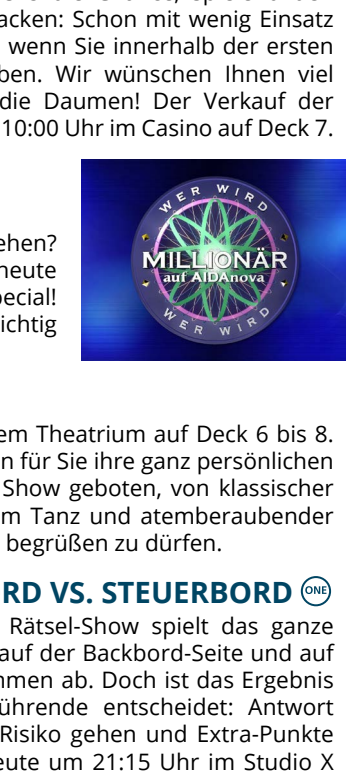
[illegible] packen: Schon mit wenig Einsatz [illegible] wenn Sie innerhalb der ersten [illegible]ben. Wir wünschen Ihnen viel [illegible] die Daumen! Der Verkauf der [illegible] 10:00 Uhr im Casino auf Deck 7.

WER WIRD MILLIONÄR auf AIDAnova WER WIRD

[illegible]ehen? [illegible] heute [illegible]pecial! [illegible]ichtig

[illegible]em Theatrium auf Deck 6 bis 8. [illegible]n für Sie ihre ganz persönlichen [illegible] Show geboten, von klassischer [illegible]m Tanz und atemberaubender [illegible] begrüßen zu dürfen.

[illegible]RD VS. STEUERBORD ONE

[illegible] Rätsel-Show spielt das ganze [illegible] auf der Backbord-Seite und auf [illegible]mmen ab. Doch ist das Ergebnis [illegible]ührende entscheidet: Antwort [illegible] Risiko gehen und Extra-Punkte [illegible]eute um 21:15 Uhr im Studio X